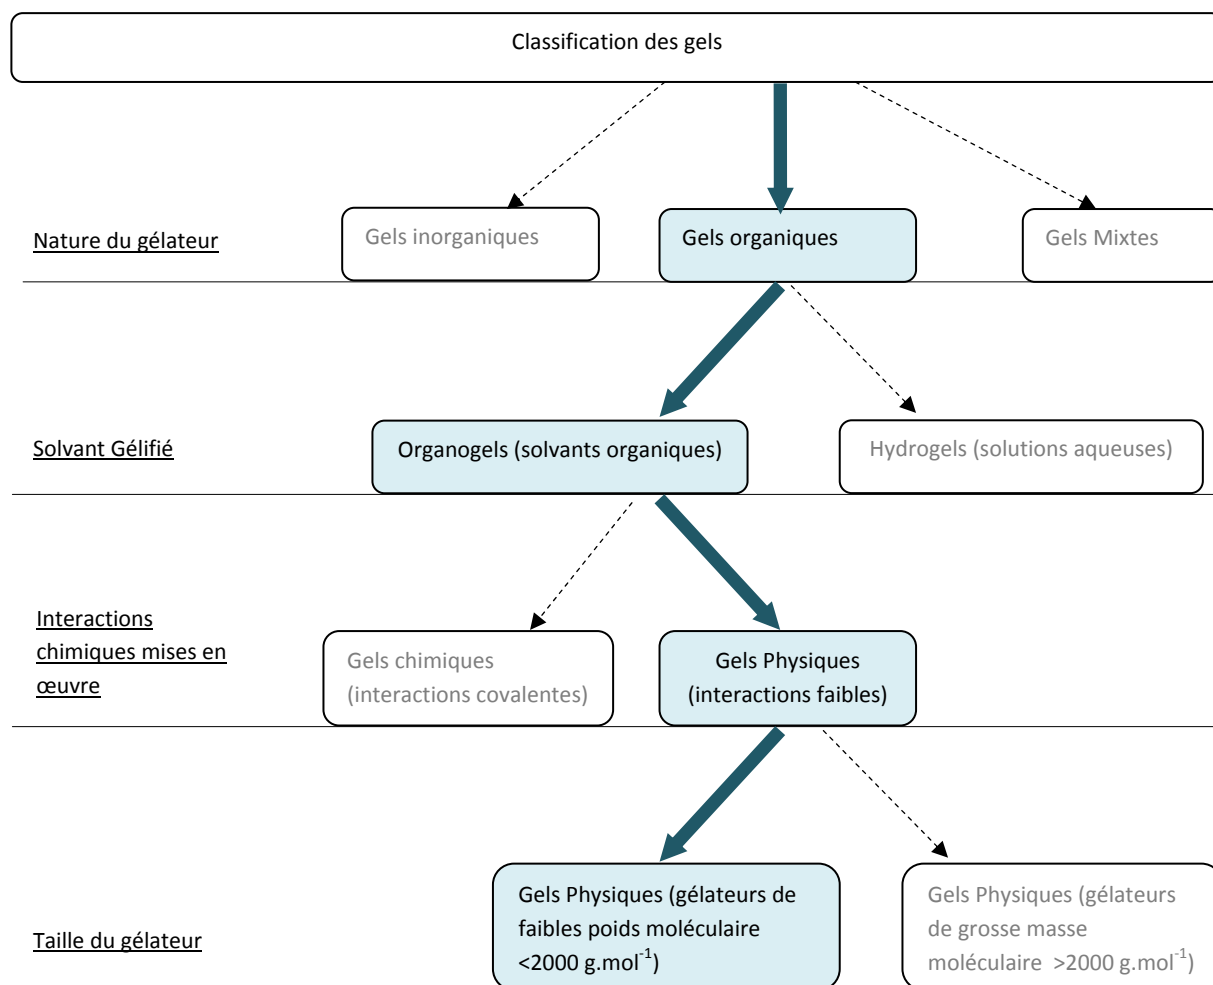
Classification des gels

Nature du gélateur

Gels inorganiques

Gels organiques

Gels Mixtes

Solvant Gélifié

Organogels (solvants organiques)

Hydrogels (solutions aqueuses)

Interactions chimiques mises en œuvre

Gels chimiques (interactions covalentes)

Gels Physiques (interactions faibles)

Taille du gélateur

Gels Physiques (gélateurs de faibles poids moléculaire <2000 g.mol$^{-1}$)

Gels Physiques (gélateurs de grosse masse moléculaire >2000 g.mol$^{-1}$)